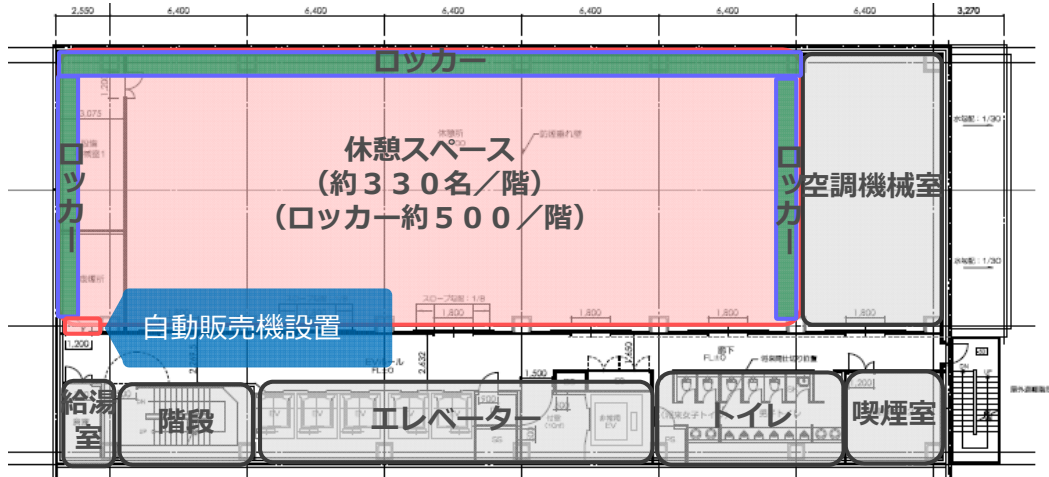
2,550 6,400 6,400 6,400 6,400 6,400 6,400 3,270

ロッカー

休憩スペース
（約３３０名／階）
（ロッカー約５００／階）

ロッカー

ロッカー

空調機械室

自動販売機設置

給湯室

階段

エレベーター

トイレ

喫煙室

1,800 1,800 1,800 1,800 1,800

1,200

スロープ勾配：1/8

水勾配：1/30

水勾配：1/30

EVホール

廊下